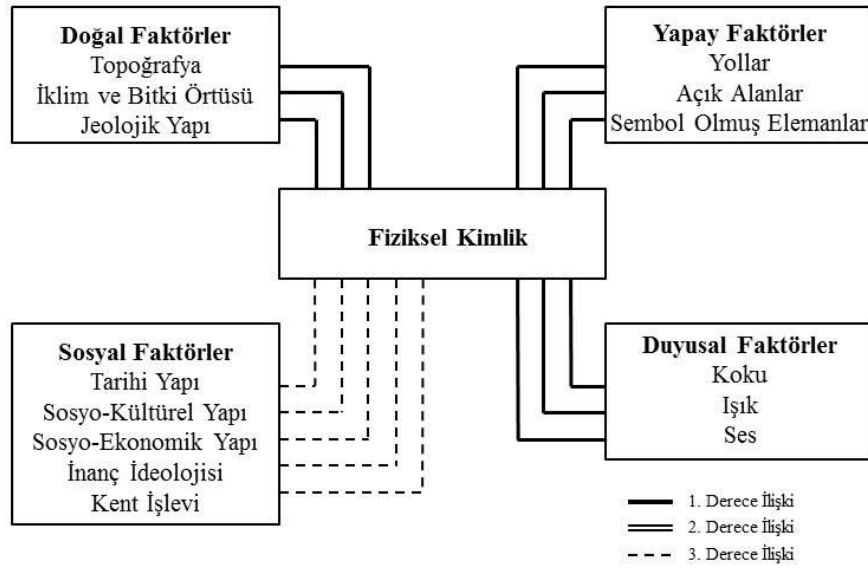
Doğal Faktörler
Topoğrafya
İklim ve Bitki Örtüsü
Jeolojik Yapı

Yapay Faktörler
Yollar
Açık Alanlar
Sembol Olmuş Elemanlar

Fiziksel Kimlik

Sosyal Faktörler
Tarihi Yapı
Sosyo-Kültürel Yapı
Sosyo-Ekonomik Yapı
İnanç İdeolojisi
Kent İşlevi

Duyusal Faktörler
Koku
Işık
Ses

1. Derece İlişki
2. Derece İlişki
3. Derece İlişki